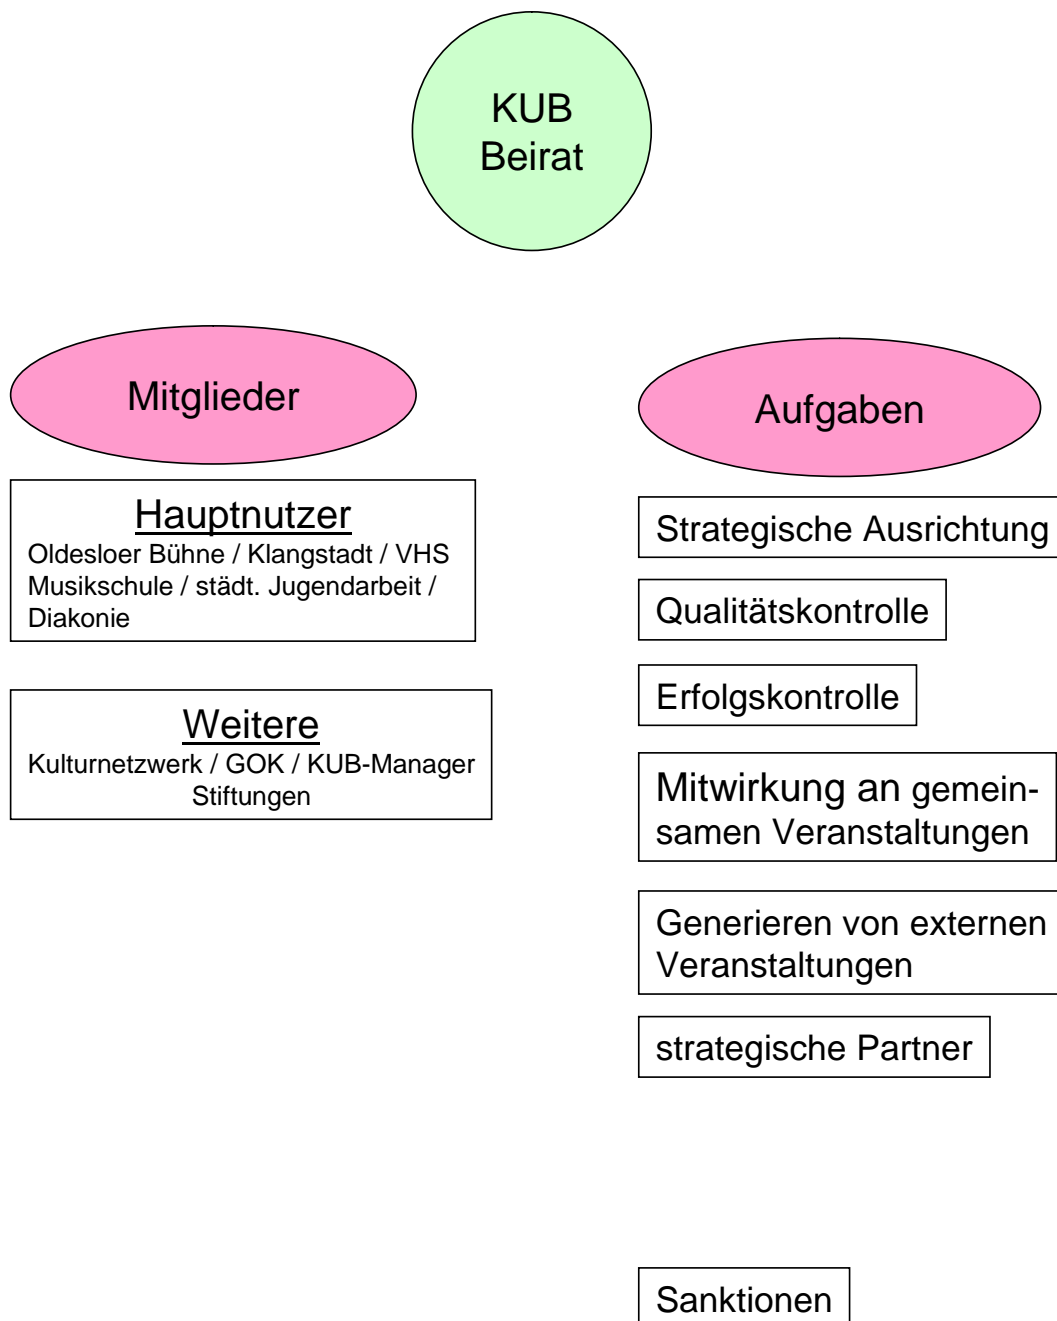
KUB
Beirat

Mitglieder

Hauptnutzer
Oldesloer Bühne / Klangstadt / VHS Musikschule / städt. Jugendarbeit / Diakonie

Weitere
Kulturnetzwerk / GOK / KUB-Manager Stiftungen

Aufgaben

Strategische Ausrichtung

Qualitätskontrolle

Erfolgskontrolle

Mitwirkung an gemeinsamen Veranstaltungen

Generieren von externen Veranstaltungen

strategische Partner

Sanktionen